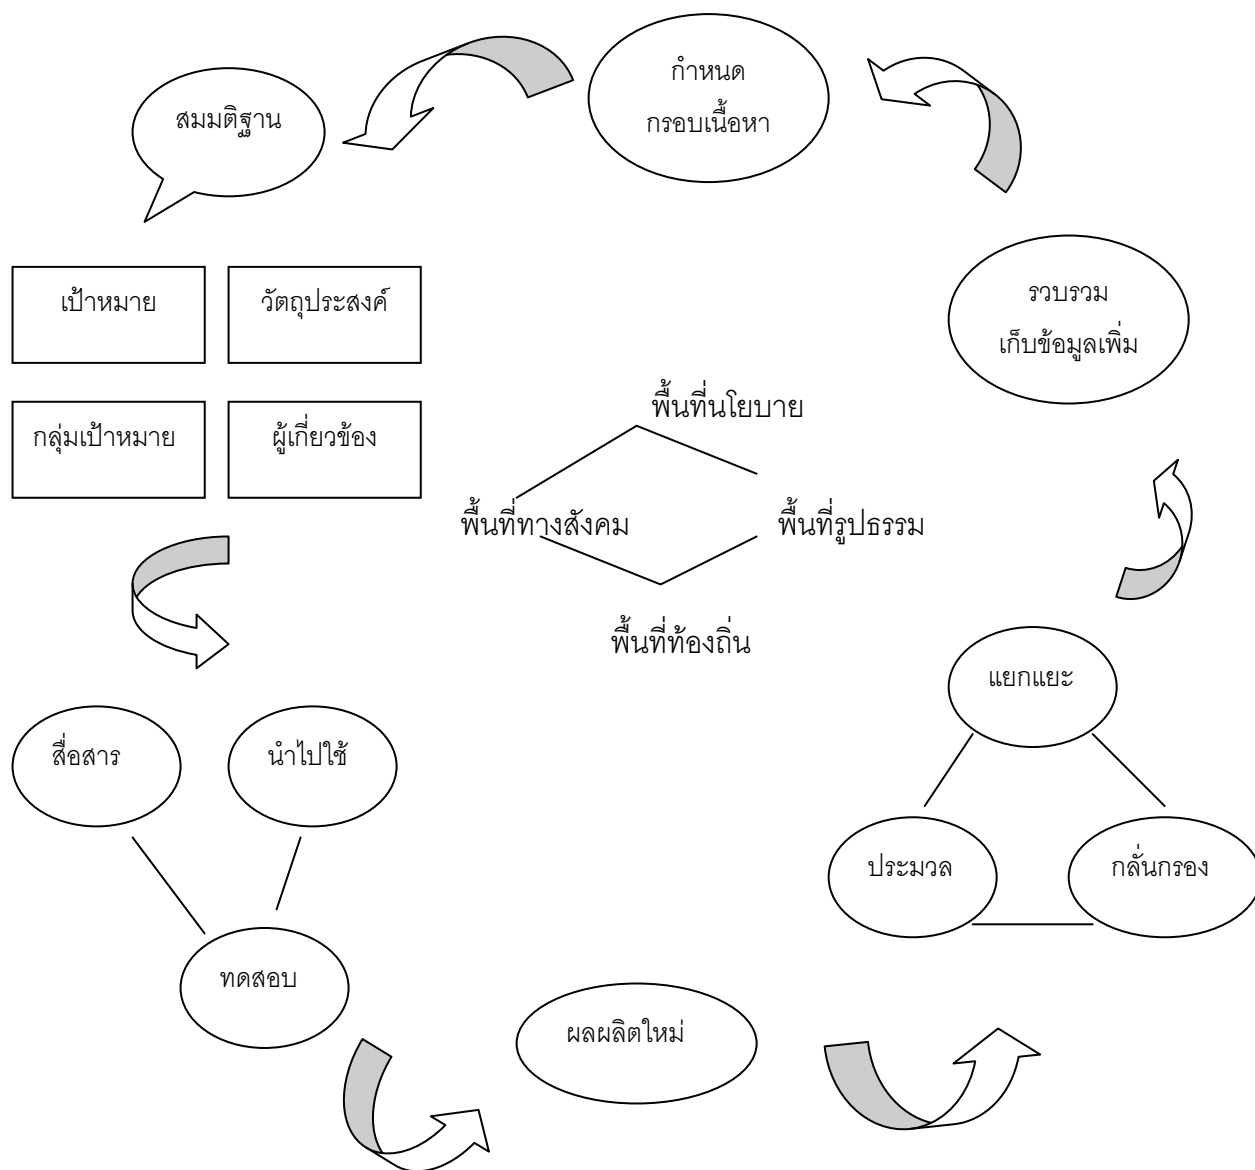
กำหนด
กรอบเนื้อหา

สมมติฐาน

รวบรวม
เก็บข้อมูลเพิ่ม

เป้าหมาย

วัตถุประสงค์

กลุ่มเป้าหมาย

ผู้เกี่ยวข้อง

พื้นที่นโยบาย

พื้นที่ทางสังคม

พื้นที่รูปธรรม

พื้นที่ท้องถิ่น

แยกแยะ

สื่อสาร

นำไปใช้

ประมวล

กลั่นกรอง

ทดสอบ

ผลผลิตใหม่